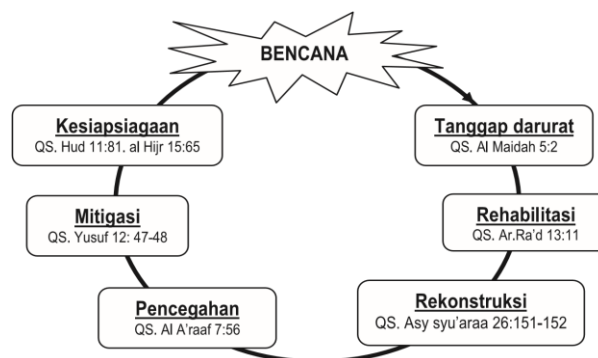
BENCANA

Tanggap darurat
QS. Al Maidah 5:2

Rehabilitasi
QS. Ar.Ra'd 13:11

Rekonstruksi
QS. Asy syu'araa 26:151-152

Pencegahan
QS. Al A'raaf 7:56

Mitigasi
QS. Yusuf 12: 47-48

Kesiapsiagaan
QS. Hud 11:81. al Hijr 15:65